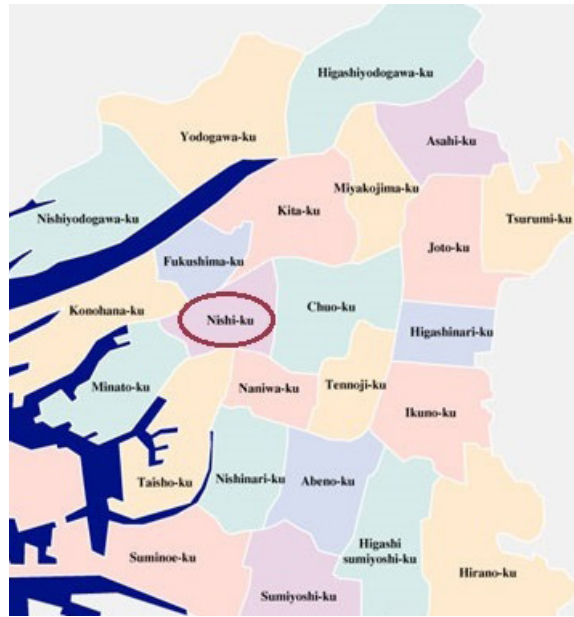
Higashiyodogawa-ku

Yodogawa-ku

Asahi-ku

Miyakojima-ku

Nishiyodogawa-ku

Kita-ku

Tsurumi-ku

Joto-ku

Fukushima-ku

Konohana-ku

Nishi-ku

Chuo-ku

Higashinari-ku

Minato-ku

Naniwa-ku

Tennoji-ku

Ikuno-ku

Taisho-ku

Nishinari-ku

Abeno-ku

Higashi sumiyoshi-ku

Suminoe-ku

Hirano-ku

Sumiyoshi-ku